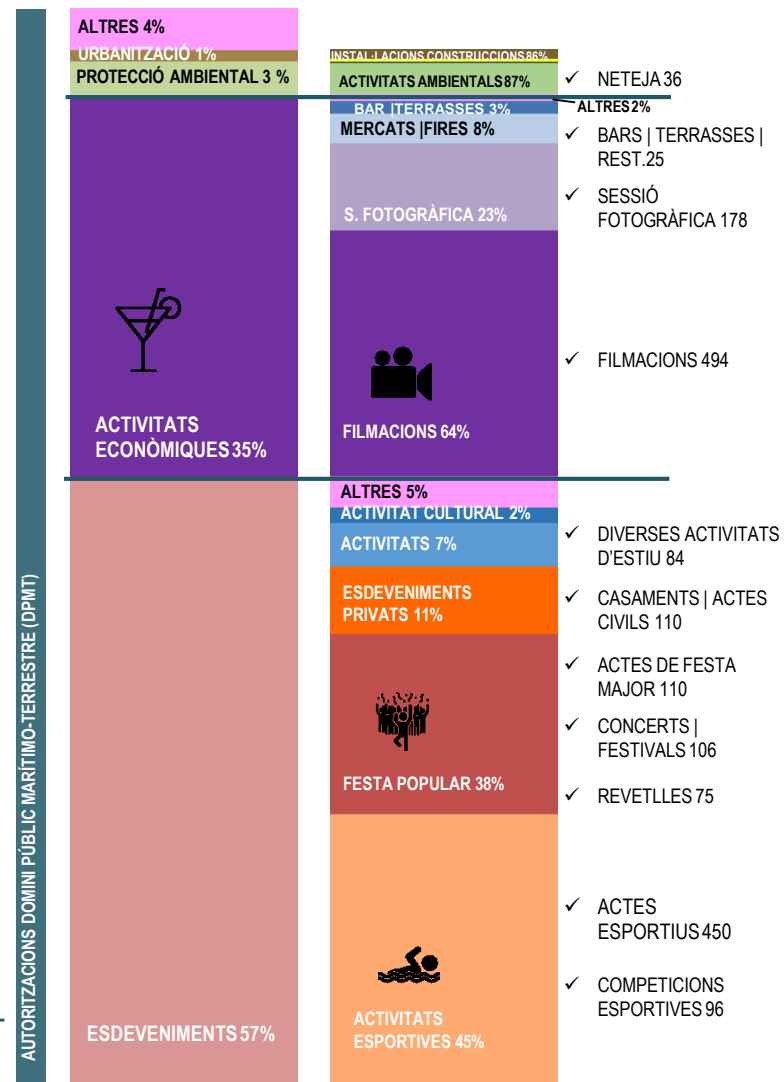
AUTORITZACIONS DOMINI PÚBLIC MARÍTIMO-TERRESTRE (DPMT)

ALTRES 4%
URBANITZACIÓ 1%
PROTECCIÓ AMBIENTAL 3 %
ACTIVITATS ECONÒMIQUES 35%
ESDEVENIMENTS 57%

INSTAL·LACIONS CONSTRUCCIONS 86%
ACTIVITATS AMBIENTALS 87%
BAR |TERRASSES 3%
ALTRES 2%
MERCATS |FIRES 8%
S. FOTOGRÀFICA 23%
FILMACIONS 64%
ALTRES 5%
ACTIVITAT CULTURAL 2%
ACTIVITATS 7%
ESDEVENIMENTS PRIVATS 11%
FESTA POPULAR 38%
ACTIVITATS ESPORTIVES 45%

✓ NETEJA 36
✓ BARS | TERRASSES | REST. 25
✓ SESSIÓ FOTOGRÀFICA 178
✓ FILMACIONS 494
✓ DIVERSES ACTIVITATS D'ESTIU 84
✓ CASAMENTS | ACTES CIVILS 110
✓ ACTES DE FESTA MAJOR 110
✓ CONCERTS | FESTIVALS 106
✓ REVETLLES 75
✓ ACTES ESPORTIUS 450
✓ COMPETICIONS ESPORTIVES 96